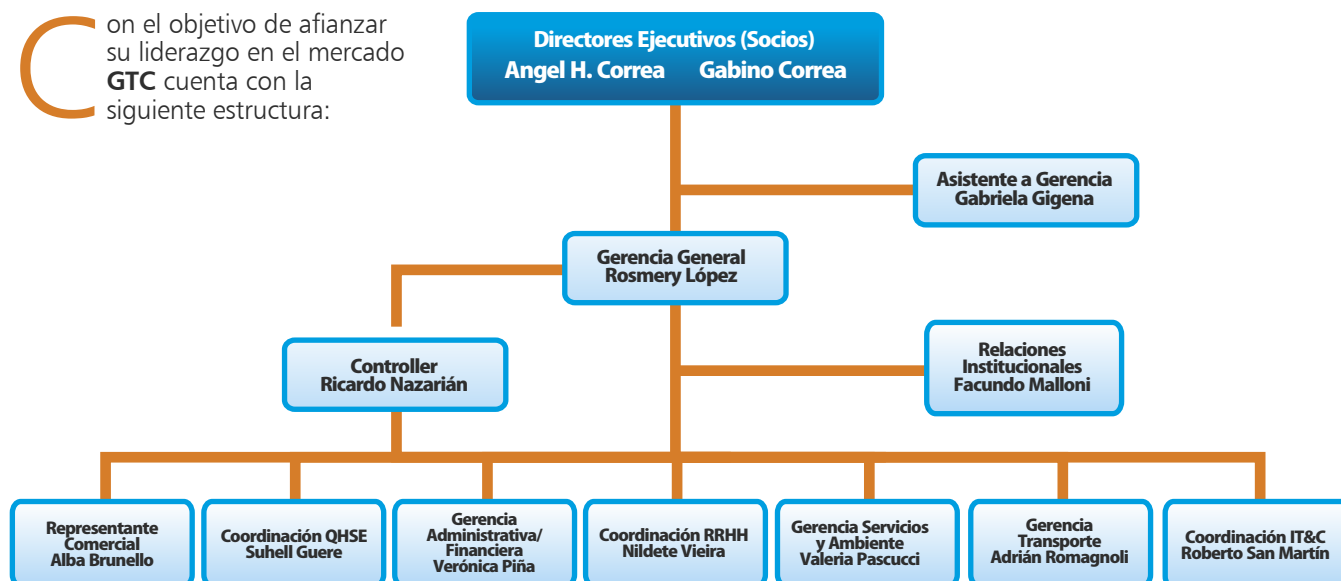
Con el objetivo de afianzar su liderazgo en el mercado **GTC** cuenta con la siguiente estructura:

Directores Ejecutivos (Socios)
Angel H. Correa Gabino Correa

Asistente a Gerencia
Gabriela Gigena

Gerencia General
Rosmery López

Controller
Ricardo Nazarián

Relaciones Institucionales
Facundo Malloni

Representante Comercial
Alba Brunello

Coordinación QHSE
Suhell Guere

Gerencia Administrativa/ Financiera
Verónica Piña

Coordinación RRHH
Nildete Vieira

Gerencia Servicios y Ambiente
Valeria Pascucci

Gerencia Transporte
Adrián Romagnoli

Coordinación IT&C
Roberto San Martín